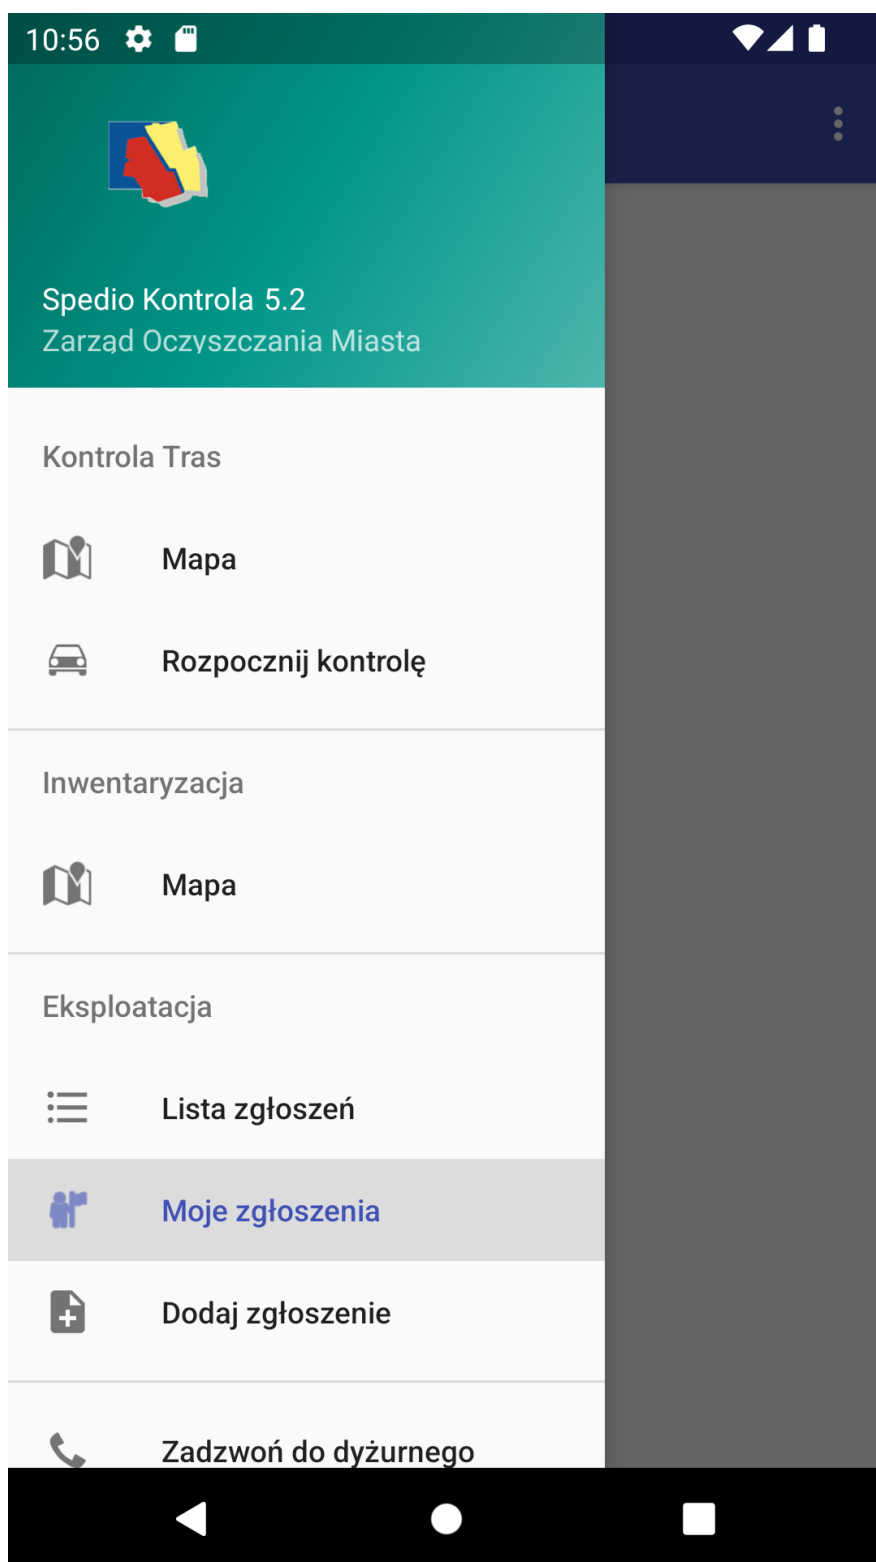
10:56

Spedio Kontrola 5.2
Zarząd Oczyszczania Miasta

Kontrola Tras

Mapa

Rozpocznij kontrolę

Inwentaryzacja

Mapa

Eksploatacja

Lista zgłoszeń

Moje zgłoszenia

Dodaj zgłoszenie

Zadzwoń do dyżurnego